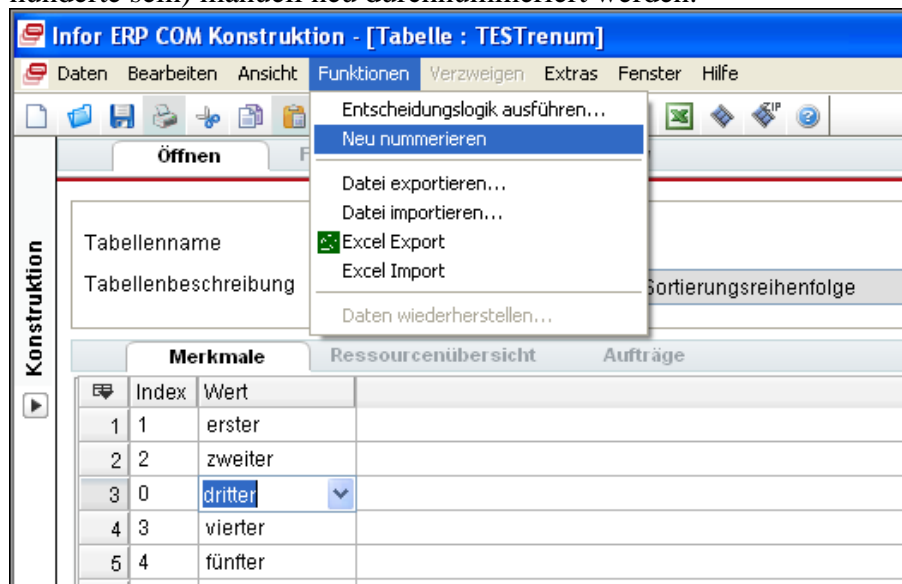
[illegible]

Infor ERP COM Konstruktion - [Tabelle : TESTrenum]

Daten Bearbeiten Ansicht Funktionen Verzweigen Extras Fenster Hilfe

Entscheidungslogik ausführen...
Neu nummerieren
Datei exportieren...
Datei importieren...
Excel Export
Excel Import
Daten wiederherstellen...

Öffnen

Konstruktion

Tabellenname
Tabellenbeschreibung

Sortierungsreihenfolge

Merkmale Ressourcenübersicht Aufträge

| | Index | Wert |
|---|---|---|
| 1 | 1 | erster |
| 2 | 2 | zweiter |
| 3 | 0 | dritter |
| 4 | 3 | vierter |
| 5 | 4 | fünfter |